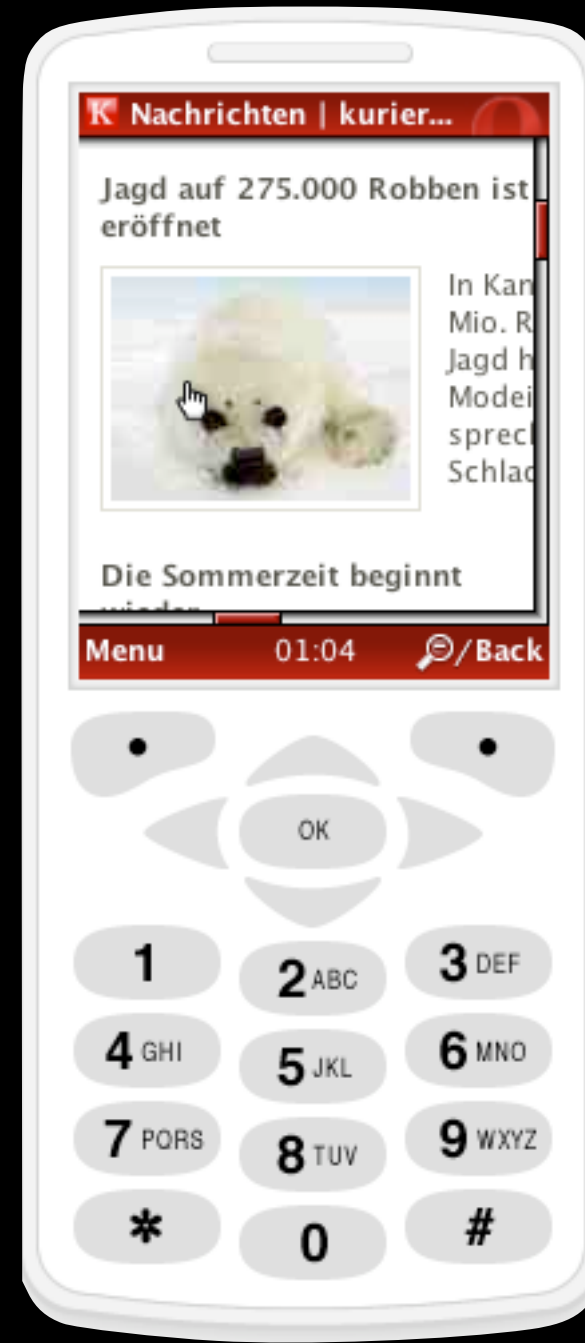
K Nachrichten | kurier...

Jagd auf 275.000 Robben ist eröffnet

In Kan
Mio. R
Jagd h
Modei
sprecl
Schlac

Die Sommerzeit beginnt
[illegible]

Menu 01:04 /Back

OK

1
2 ABC
3 DEF
4 GHI
5 JKL
6 MNO
7 PQRS
8 TUV
9 WXYZ
*
0
#